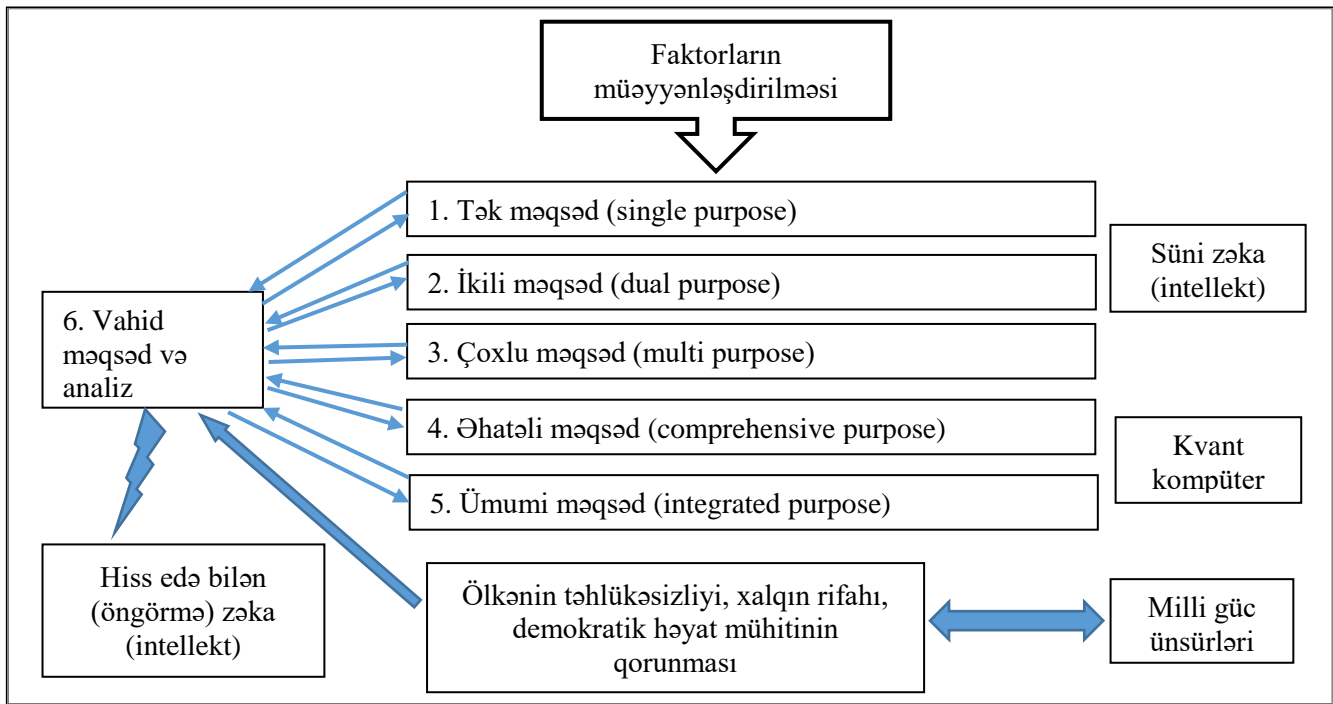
Faktorların müəyyənləşdirilməsi

1. Tək məqsəd (single purpose)

2. İkili məqsəd (dual purpose)

3. Çoxlu məqsəd (multi purpose)

4. Əhatəli məqsəd (comprehensive purpose)

5. Ümumi məqsəd (integrated purpose)

Süni zəka (intellekt)

Kvant kompüter

6. Vahid məqsəd və analiz

Hiss edə bilən (öngörmə) zəka (intellekt)

Ölkənin təhlükəsizliyi, xalqın rifahı, demokratik həyat mühitinin qorunması

Milli güc ünsürləri